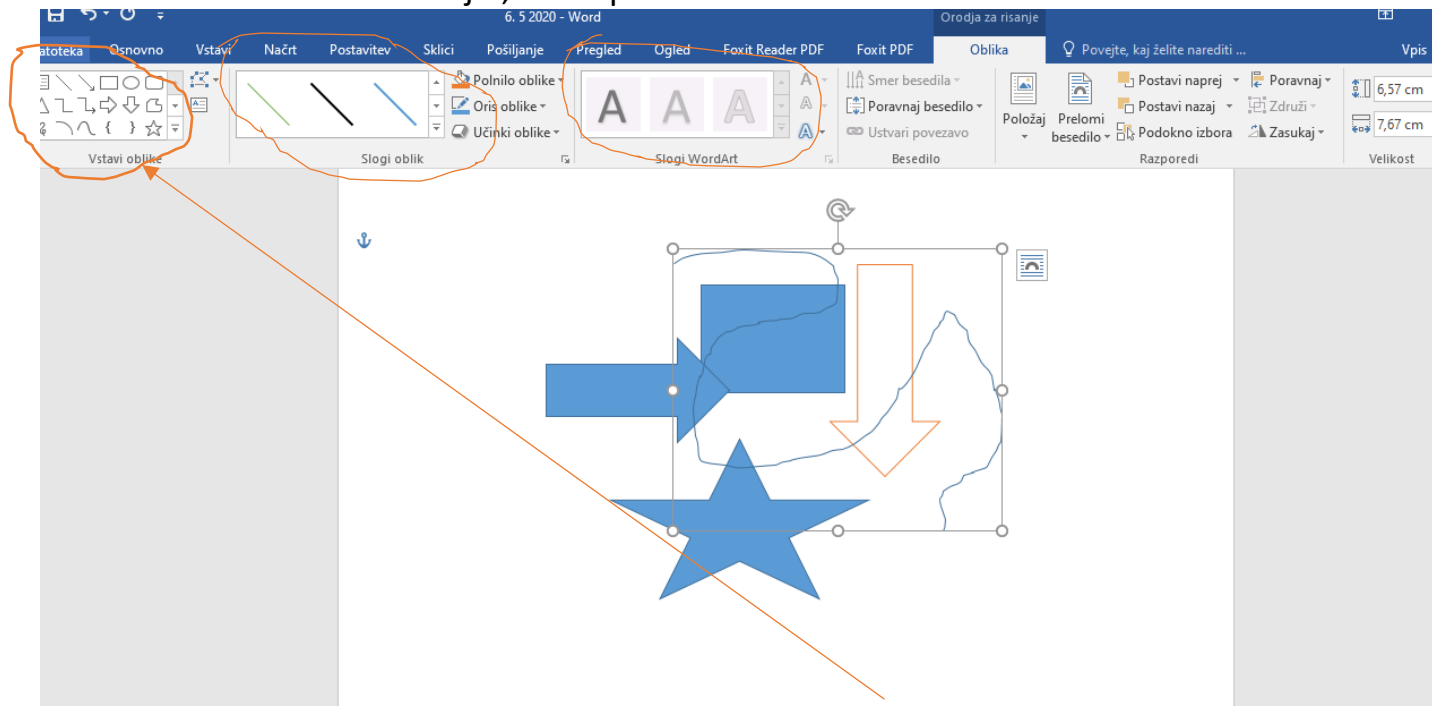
6. 5 2020 - Word

Orodja za risanje

atoteka Osnovno Vstavi Načrt Postavitev Sklici Pošiljanje Pregled Ogled Foxit Reader PDF Foxit PDF Oblika Povejte, kaj želite narediti ... Vpis

Polnilo oblike
Oris oblike
Učinki oblike

A A A

Smer besedila
Poravnaj besedilo
Ustvari povezavo

Položaj
Prelomi besedilo

Postavi naprej
Postavi nazaj
Podokno izbora
Poravnaj
Združi
Zasukaj

6,57 cm
7,67 cm

Vstavi oblike
Slogi oblik
Slogi WordArt
Besedilo
Razporedi
Velikost